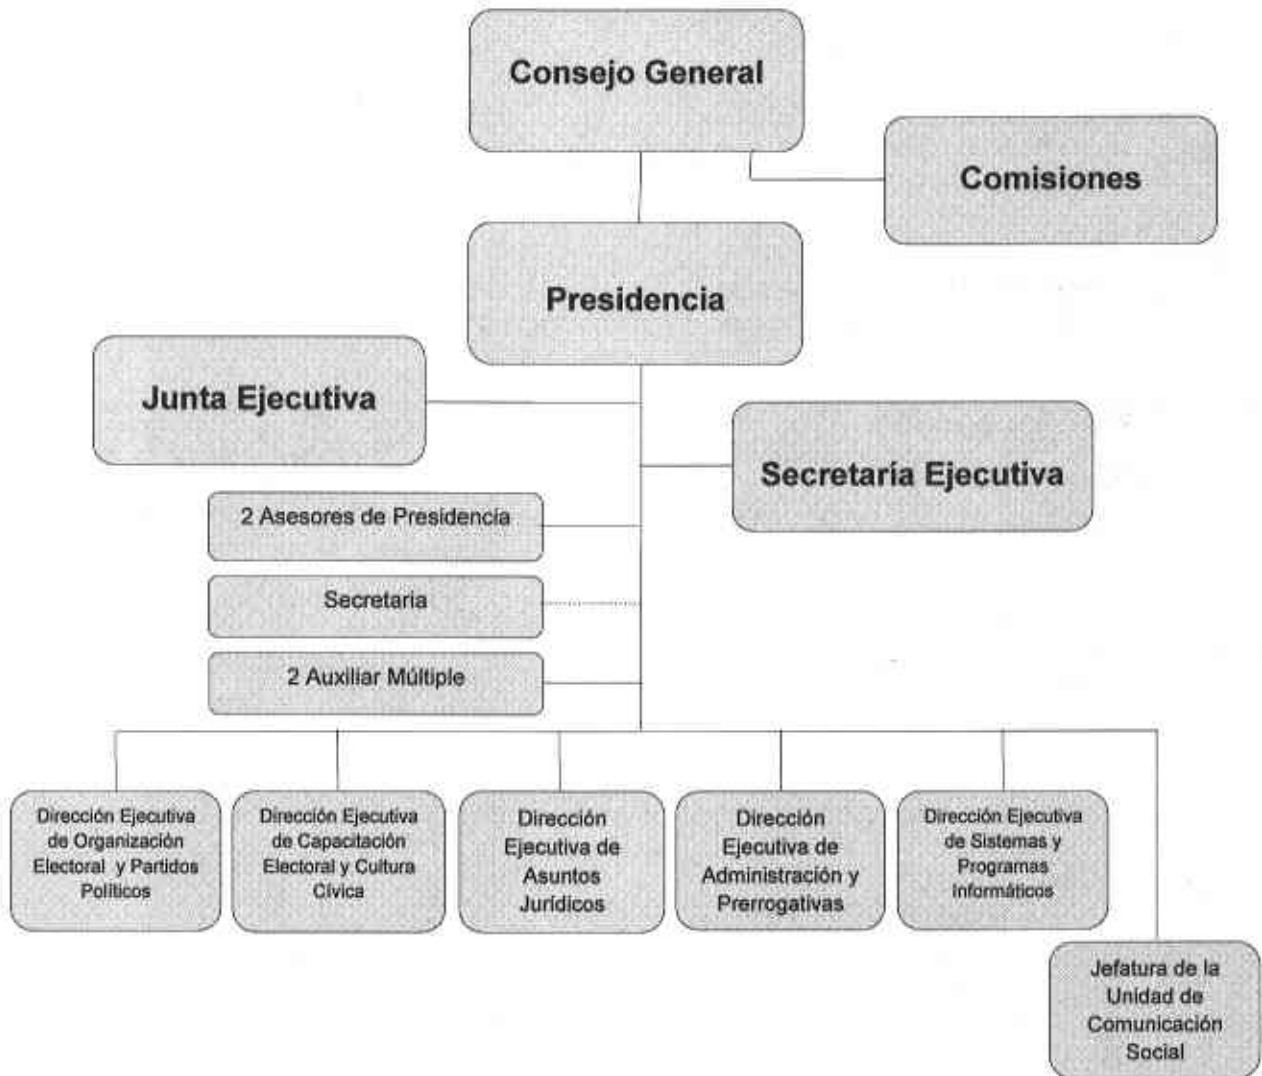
Consejo General

Comisiones

Presidencia

Junta Ejecutiva

Secretaría Ejecutiva

2 Asesores de Presidencia

Secretaria

2 Auxiliar Múltiple

Dirección Ejecutiva de Organización Electoral y Partidos Políticos

Dirección Ejecutiva de Capacitación Electoral y Cultura Cívica

Dirección Ejecutiva de Asuntos Jurídicos

Dirección Ejecutiva de Administración y Prerrogativas

Dirección Ejecutiva de Sistemas y Programas Informáticos

Jefatura de la Unidad de Comunicación Social